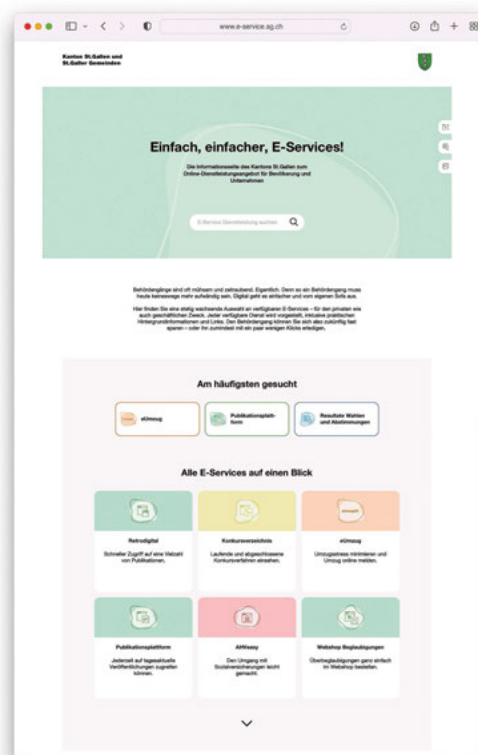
www.e-service.sg.ch

Kanton St.Gallen und St.Galler Gemeinden

Einfach, einfacher, E-Services!

Die Informationsseite des Kantons St.Gallen zum Online-Dienstleistungsangebot für Bevölkerung und Unternehmen

E-Service Dienstleistung suchen

Behördengänge sind oft mühsam und zeitraubend. Eigentlich. Denn so ein Behördengang muss heute keineswegs mehr aufwändig sein. Digital geht es einfacher und vom eigenen Sofa aus.

Hier finden Sie eine stetig wachsende Auswahl an verfügbaren E-Services – für den privaten wie auch geschäftlichen Zweck. Jeder verfügbare Dienst wird vorgestellt, inklusive praktischen Hintergrundinformationen und Links. Den Behördengang können Sie sich also zukünftig fast sparen – oder ihn zumindest mit ein paar wenigen Klicks erledigen.

Am häufigsten gesucht

eUmzug

Publikationsplattform

Resultate Wahlen und Abstimmungen

Alle E-Services auf einen Blick

Retrodigital
Schneller Zugriff auf eine Vielzahl von Publikationen.

Konkursverzeichnis
Laufende und abgeschlossene Konkursverfahren einsehen.

eUmzug
Umzugsstress minimieren und Umzug online melden.

Publikationsplattform
Jederzeit auf tagesaktuelle Veröffentlichungen zugreifen können.

AHVeasy
Den Umgang mit Sozialversicherungen leicht gemacht.

Webshop Beglaubigungen
Überbeglaubigungen ganz einfach im Webshop bestellen.